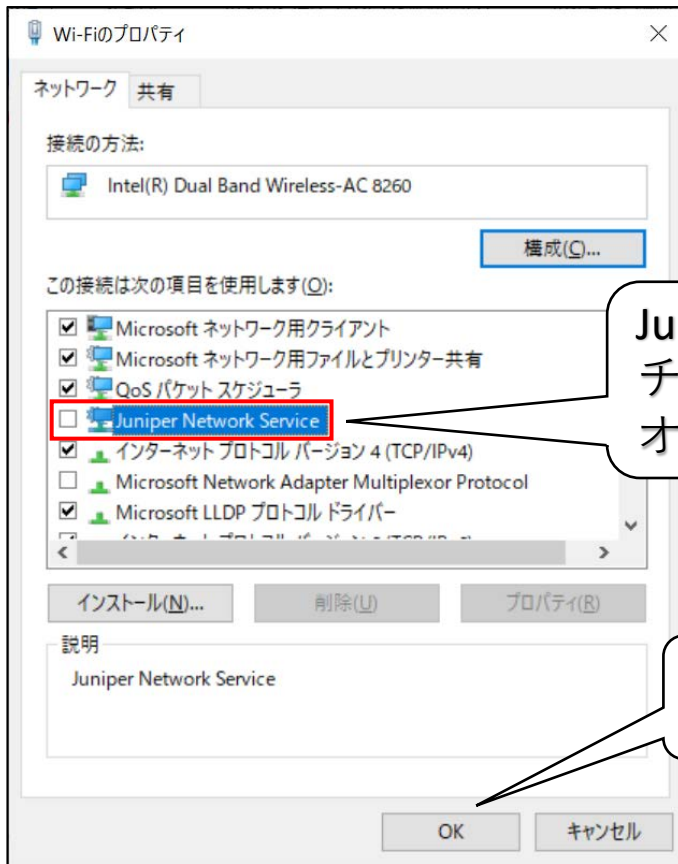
Wi-Fiのプロパティ

ネットワーク 共有

接続の方法:

Intel(R) Dual Band Wireless-AC 8260

構成(C)...

この接続は次の項目を使用します(O):

Microsoft ネットワーク用クライアント
Microsoft ネットワーク用ファイルとプリンター共有
QoS パケット スケジューラ
Juniper Network Service
インターネット プロトコル バージョン 4 (TCP/IPv4)
Microsoft Network Adapter Multiplexor Protocol
Microsoft LLDP プロトコル ドライバー
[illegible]

Ju
チ
オ

インストール(N)... 削除(U) プロパティ(R)

説明

Juniper Network Service

OK キャンセル